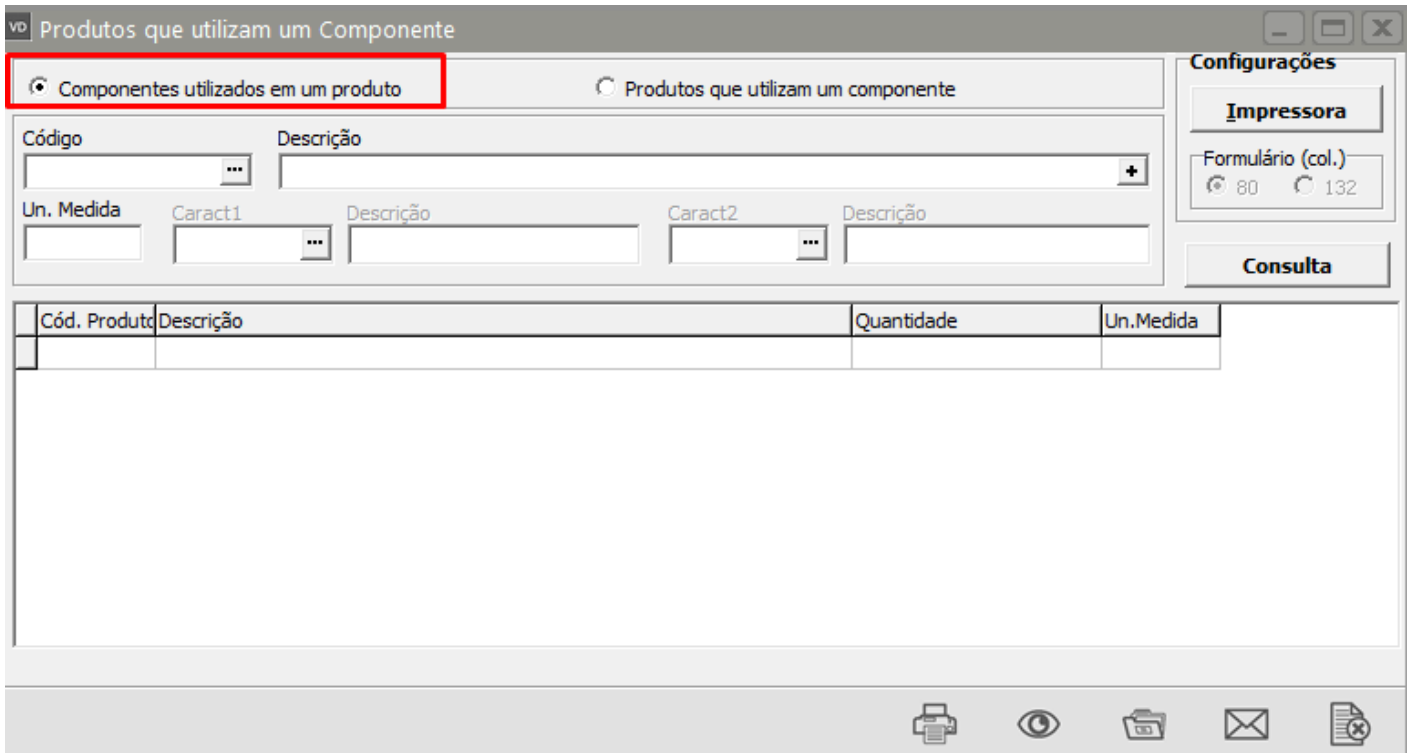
VD Produtos que utilizam um Componente

Componentes utilizados em um produto

Produtos que utilizam um componente

Configurações

Impressora

Formulário (col.)

80

132

Código

Descrição

Un. Medida

Caract1

Descrição

Caract2

Descrição

Consulta

| Cód. Produto | Descrição | Quantidade | Un.Medida |
|---|---|---|---|
| | | | |